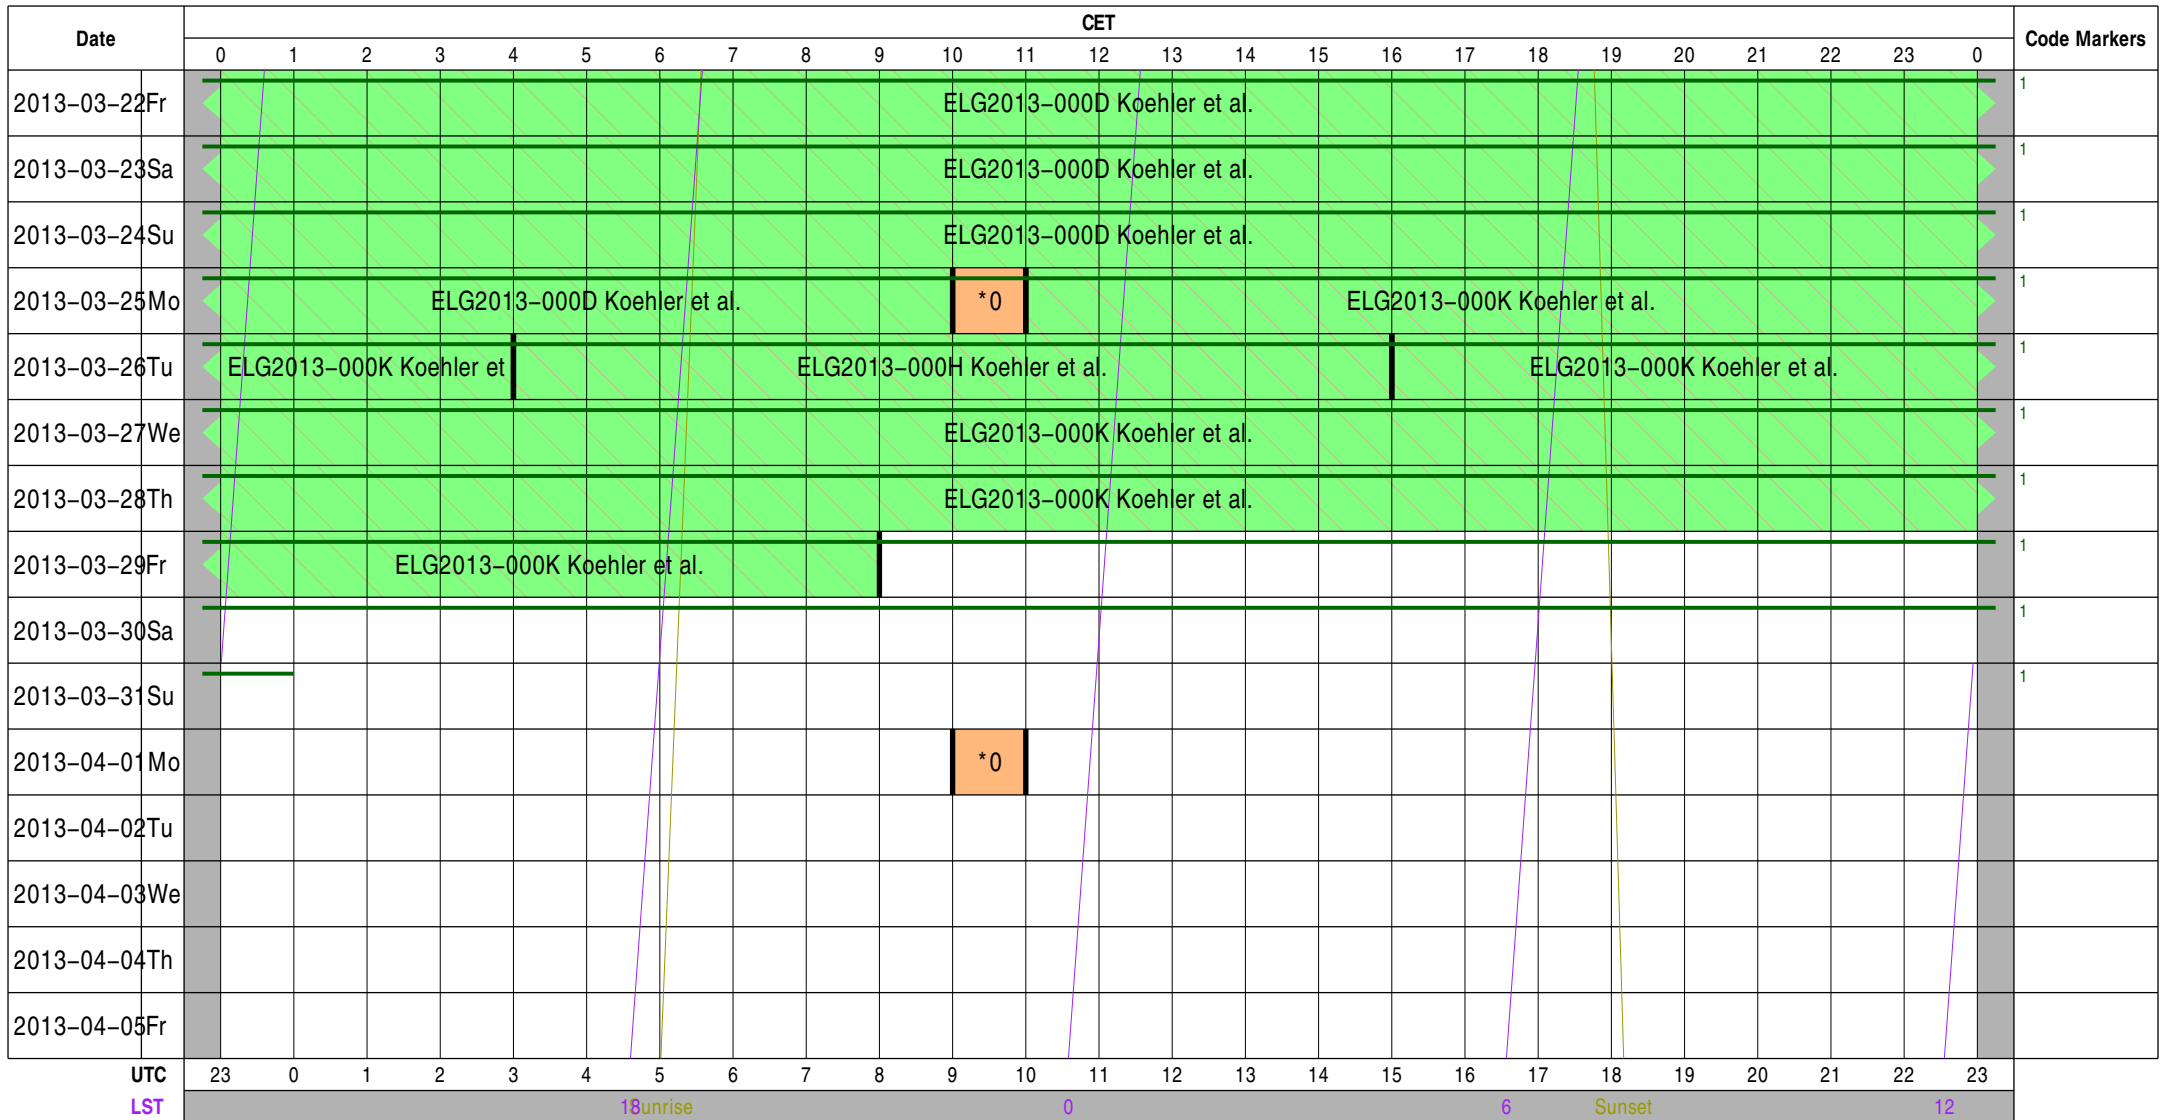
| Date | CET 0 | 1 | 2 | 3 | 4 | 5 | 6 | 7 | 8 | 9 | 10 | 11 | 12 | 13 | 14 | 15 | 16 | 17 | 18 | 19 | 20 | 21 | 22 | 23 | 0 | Code Markers |
|---|---|---|---|---|---|---|---|---|---|---|---|---|---|---|---|---|---|---|---|---|---|---|---|---|---|---|
| 2013-03-22Fr | ELG2013-000D Koehler et al. | | | | | | | | | | | | | | | | | | | | | | | | | 1 |
| 2013-03-23Sa | ELG2013-000D Koehler et al. | | | | | | | | | | | | | | | | | | | | | | | | | 1 |
| 2013-03-24Su | ELG2013-000D Koehler et al. | | | | | | | | | | | | | | | | | | | | | | | | | 1 |
| 2013-03-25Mo | ELG2013-000D Koehler et al. | | | | | | | | | | *0 | | ELG2013-000K Koehler et al. | | | | | | | | | | | | | 1 |
| 2013-03-26Tu | ELG2013-000K Koehler et | | | | ELG2013-000H Koehler et al. | | | | | | | | | | | | ELG2013-000K Koehler et al. | | | | | | | | | 1 |
| 2013-03-27We | ELG2013-000K Koehler et al. | | | | | | | | | | | | | | | | | | | | | | | | | 1 |
| 2013-03-28Th | ELG2013-000K Koehler et al. | | | | | | | | | | | | | | | | | | | | | | | | | 1 |
| 2013-03-29Fr | ELG2013-000K Koehler et al. | | | | | | | | | | | | | | | | | | | | | | | | | 1 |
| 2013-03-30Sa | | | | | | | | | | | | | | | | | | | | | | | | | | 1 |
| 2013-03-31Su | | | | | | | | | | | | | | | | | | | | | | | | | | 1 |
| 2013-04-01Mo | | | | | | | | | | | *0 | | | | | | | | | | | | | | | |
| 2013-04-02Tu | | | | | | | | | | | | | | | | | | | | | | | | | | |
| 2013-04-03We | | | | | | | | | | | | | | | | | | | | | | | | | | |
| 2013-04-04Th | | | | | | | | | | | | | | | | | | | | | | | | | | |
| 2013-04-05Fr | | | | | | | | | | | | | | | | | | | | | | | | | | |
| UTC | 23 | 0 | 1 | 2 | 3 | 4 | 5 | 6 | 7 | 8 | 9 | 10 | 11 | 12 | 13 | 14 | 15 | 16 | 17 | 18 | 19 | 20 | 21 | 22 | 23 | |

LST 18 Sunrise 0 6 Sunset 12